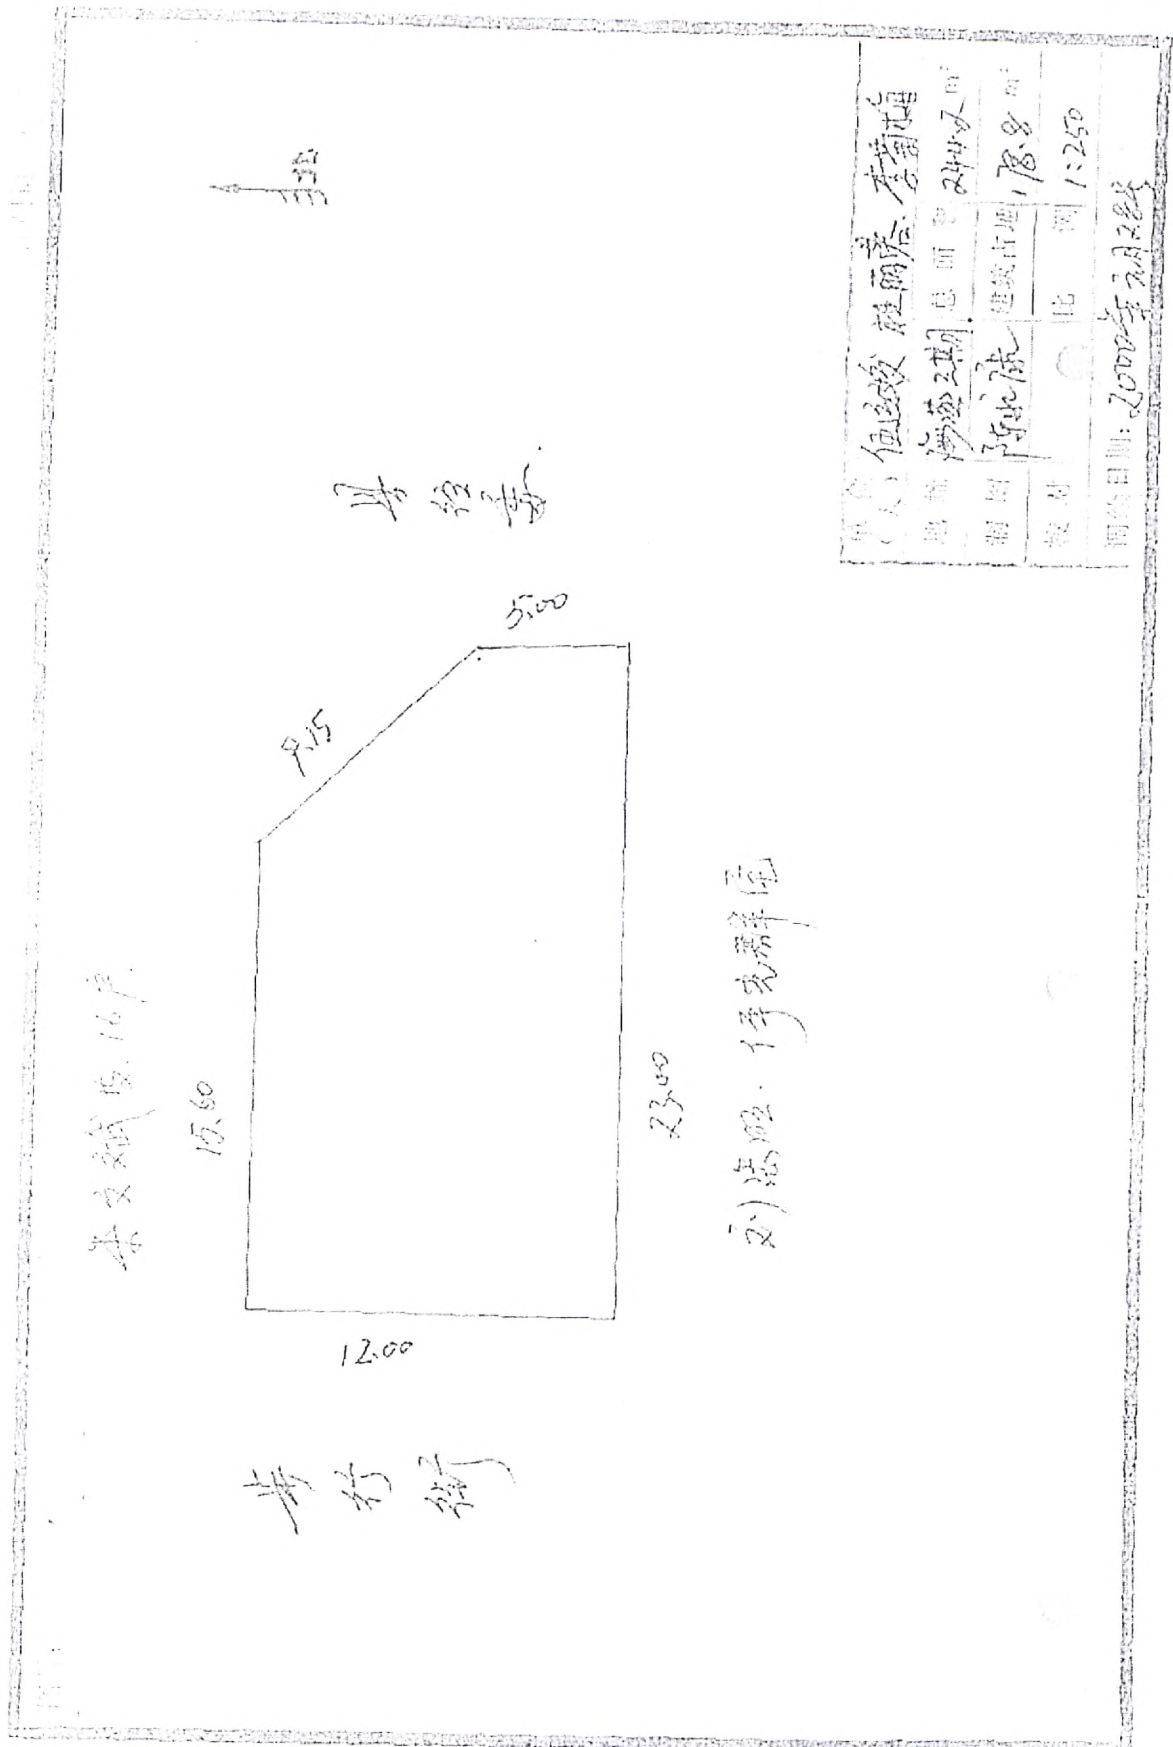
北

| 户名 | 伍超成 赵丽容 李新旺 |
|---|---|
| 座落 | 湾塘2村 | 占地面积 | 244.2 m² |
| 四至 | 陈北流 | 建筑占地 | 186.8 m² |
| 绘图 | | 比例 | 1:250 |

测绘日期：2000年元月28日

5.00

8.15

15.60

23.00

12.00

李文斌 陈 16户

刘志明 · 何剑霖 屋

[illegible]

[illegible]